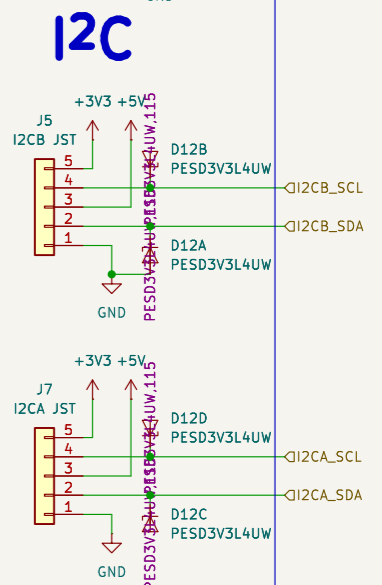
I2C

+3V3 +5V
J5
I2CB JST
5
4
3
2
1
PESD3V3L4UW,115
D12B
PESD3V3L4UW
I2CB_SCL
I2CB_SDA
D12A
PESD3V3L4UW
GND

+3V3 +5V
J7
I2CA JST
5
4
3
2
1
PESD3V3L4UW,115
D12D
PESD3V3L4UW
I2CA_SCL
I2CA_SDA
D12C
PESD3V3L4UW
GND